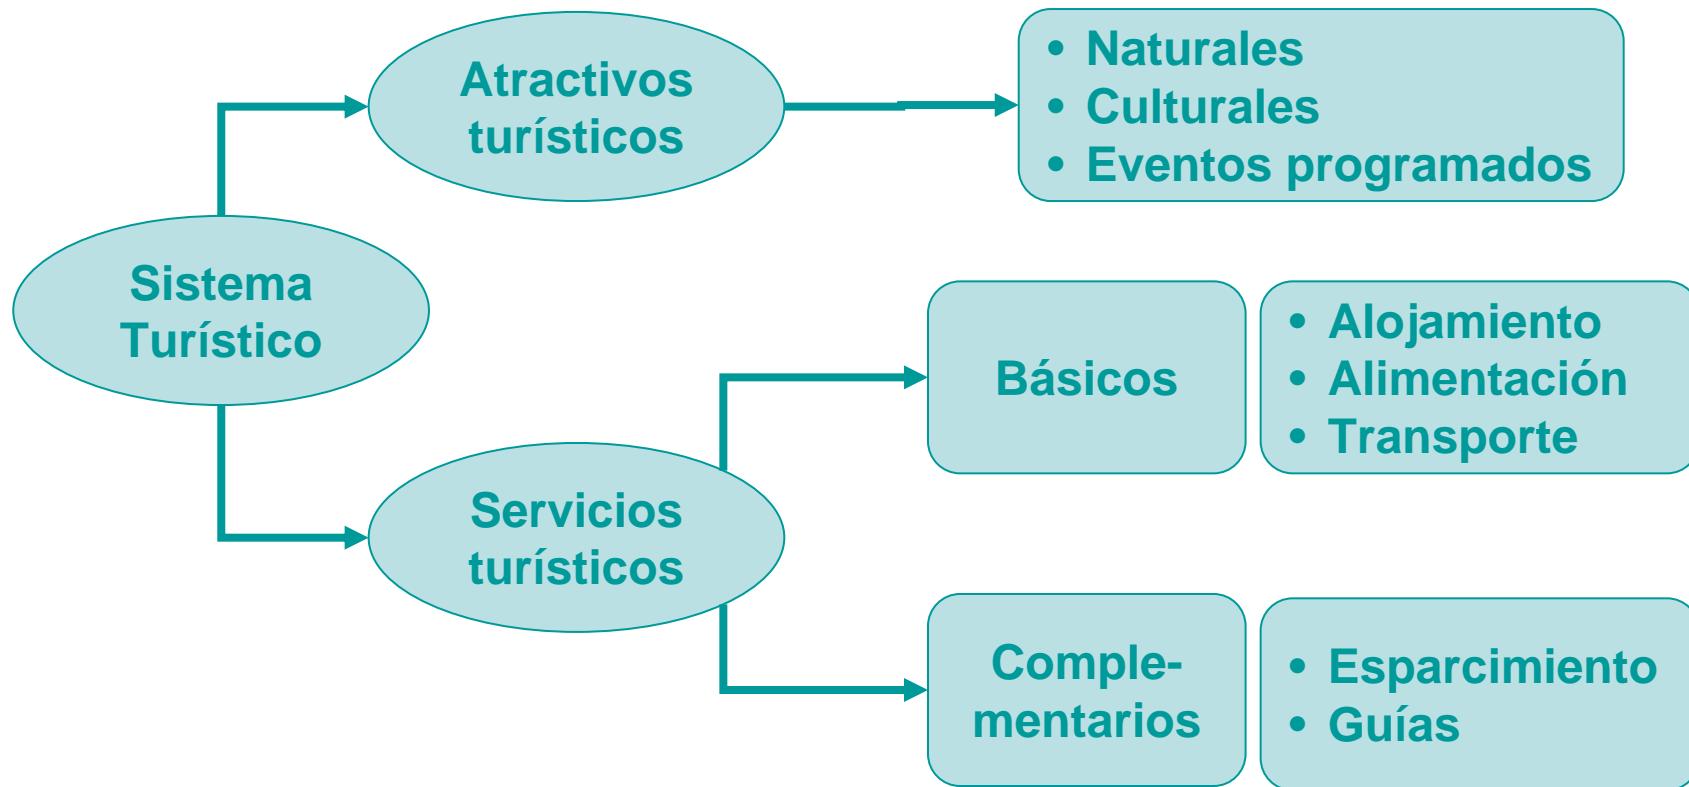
Atractivos turísticos

• Naturales
• Culturales
• Eventos programados

Sistema Turístico

Básicos

• Alojamiento
• Alimentación
• Transporte

Servicios turísticos

Complementarios

• Esparcimiento
• Guías